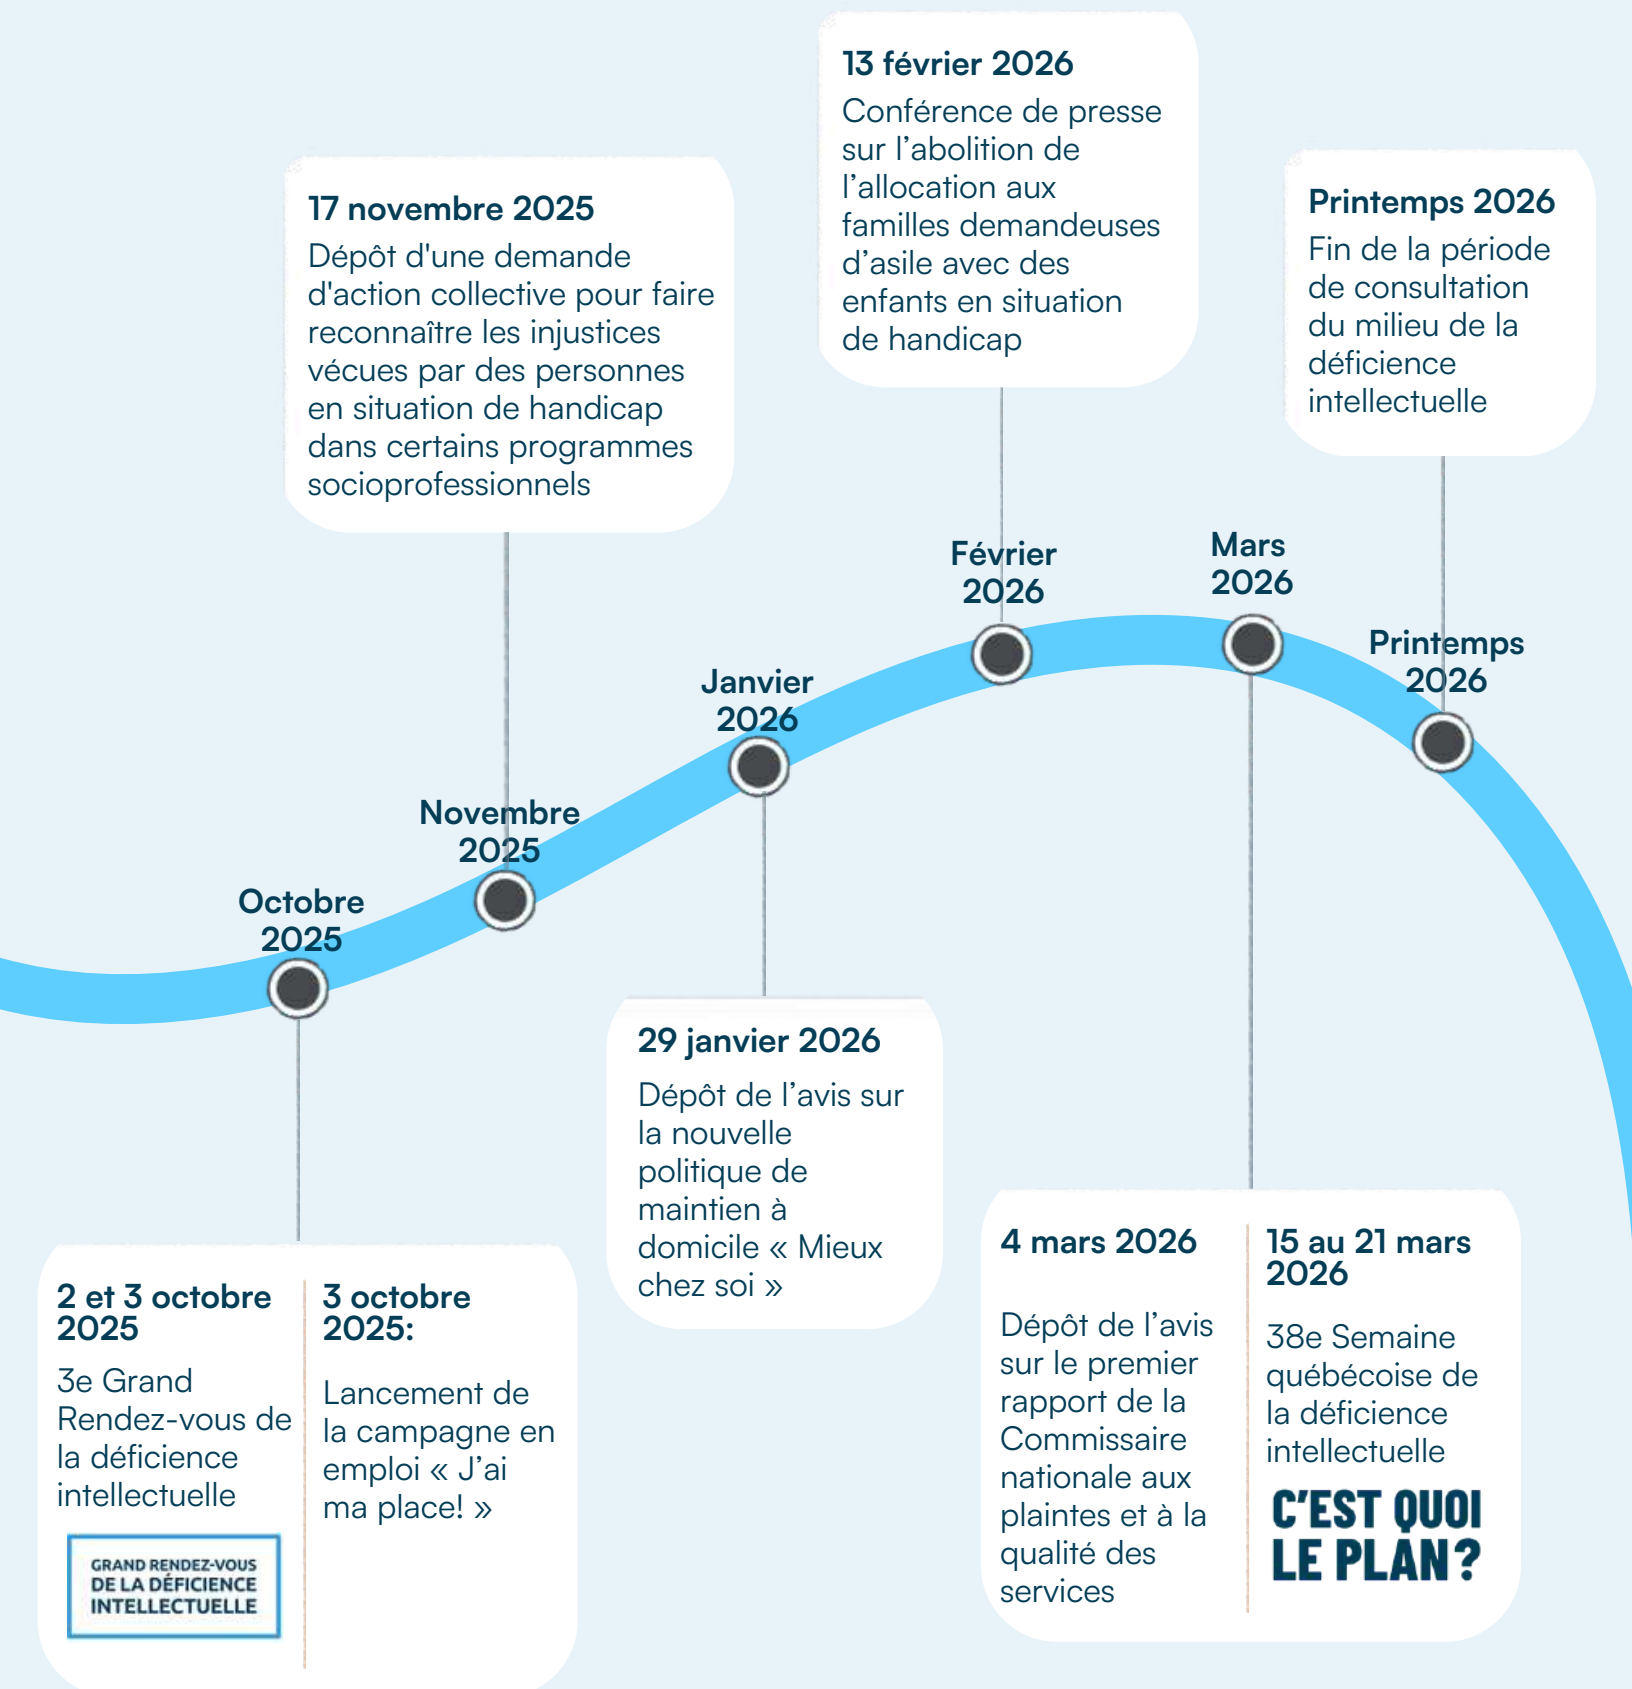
13 février 2026
Conférence de presse sur l’abolition de l’allocation aux familles demandeuses d’asile avec des enfants en situation de handicap

17 novembre 2025
Dépôt d'une demande d'action collective pour faire reconnaître les injustices vécues par des personnes en situation de handicap dans certains programmes socioprofessionnels

Printemps 2026
Fin de la période de consultation du milieu de la déficience intellectuelle

Février 2026

Mars 2026

Janvier 2026

Printemps 2026

Novembre 2025

Octobre 2025

29 janvier 2026
Dépôt de l’avis sur la nouvelle politique de maintien à domicile « Mieux chez soi »

2 et 3 octobre 2025
3e Grand Rendez-vous de la déficience intellectuelle

GRAND RENDEZ-VOUS DE LA DÉFICIENCE INTELLECTUELLE

3 octobre 2025:
Lancement de la campagne en emploi « J’ai ma place! »

4 mars 2026
Dépôt de l’avis sur le premier rapport de la Commissaire nationale aux plaintes et à la qualité des services

15 au 21 mars 2026
38e Semaine québécoise de la déficience intellectuelle

C’EST QUOI LE PLAN?